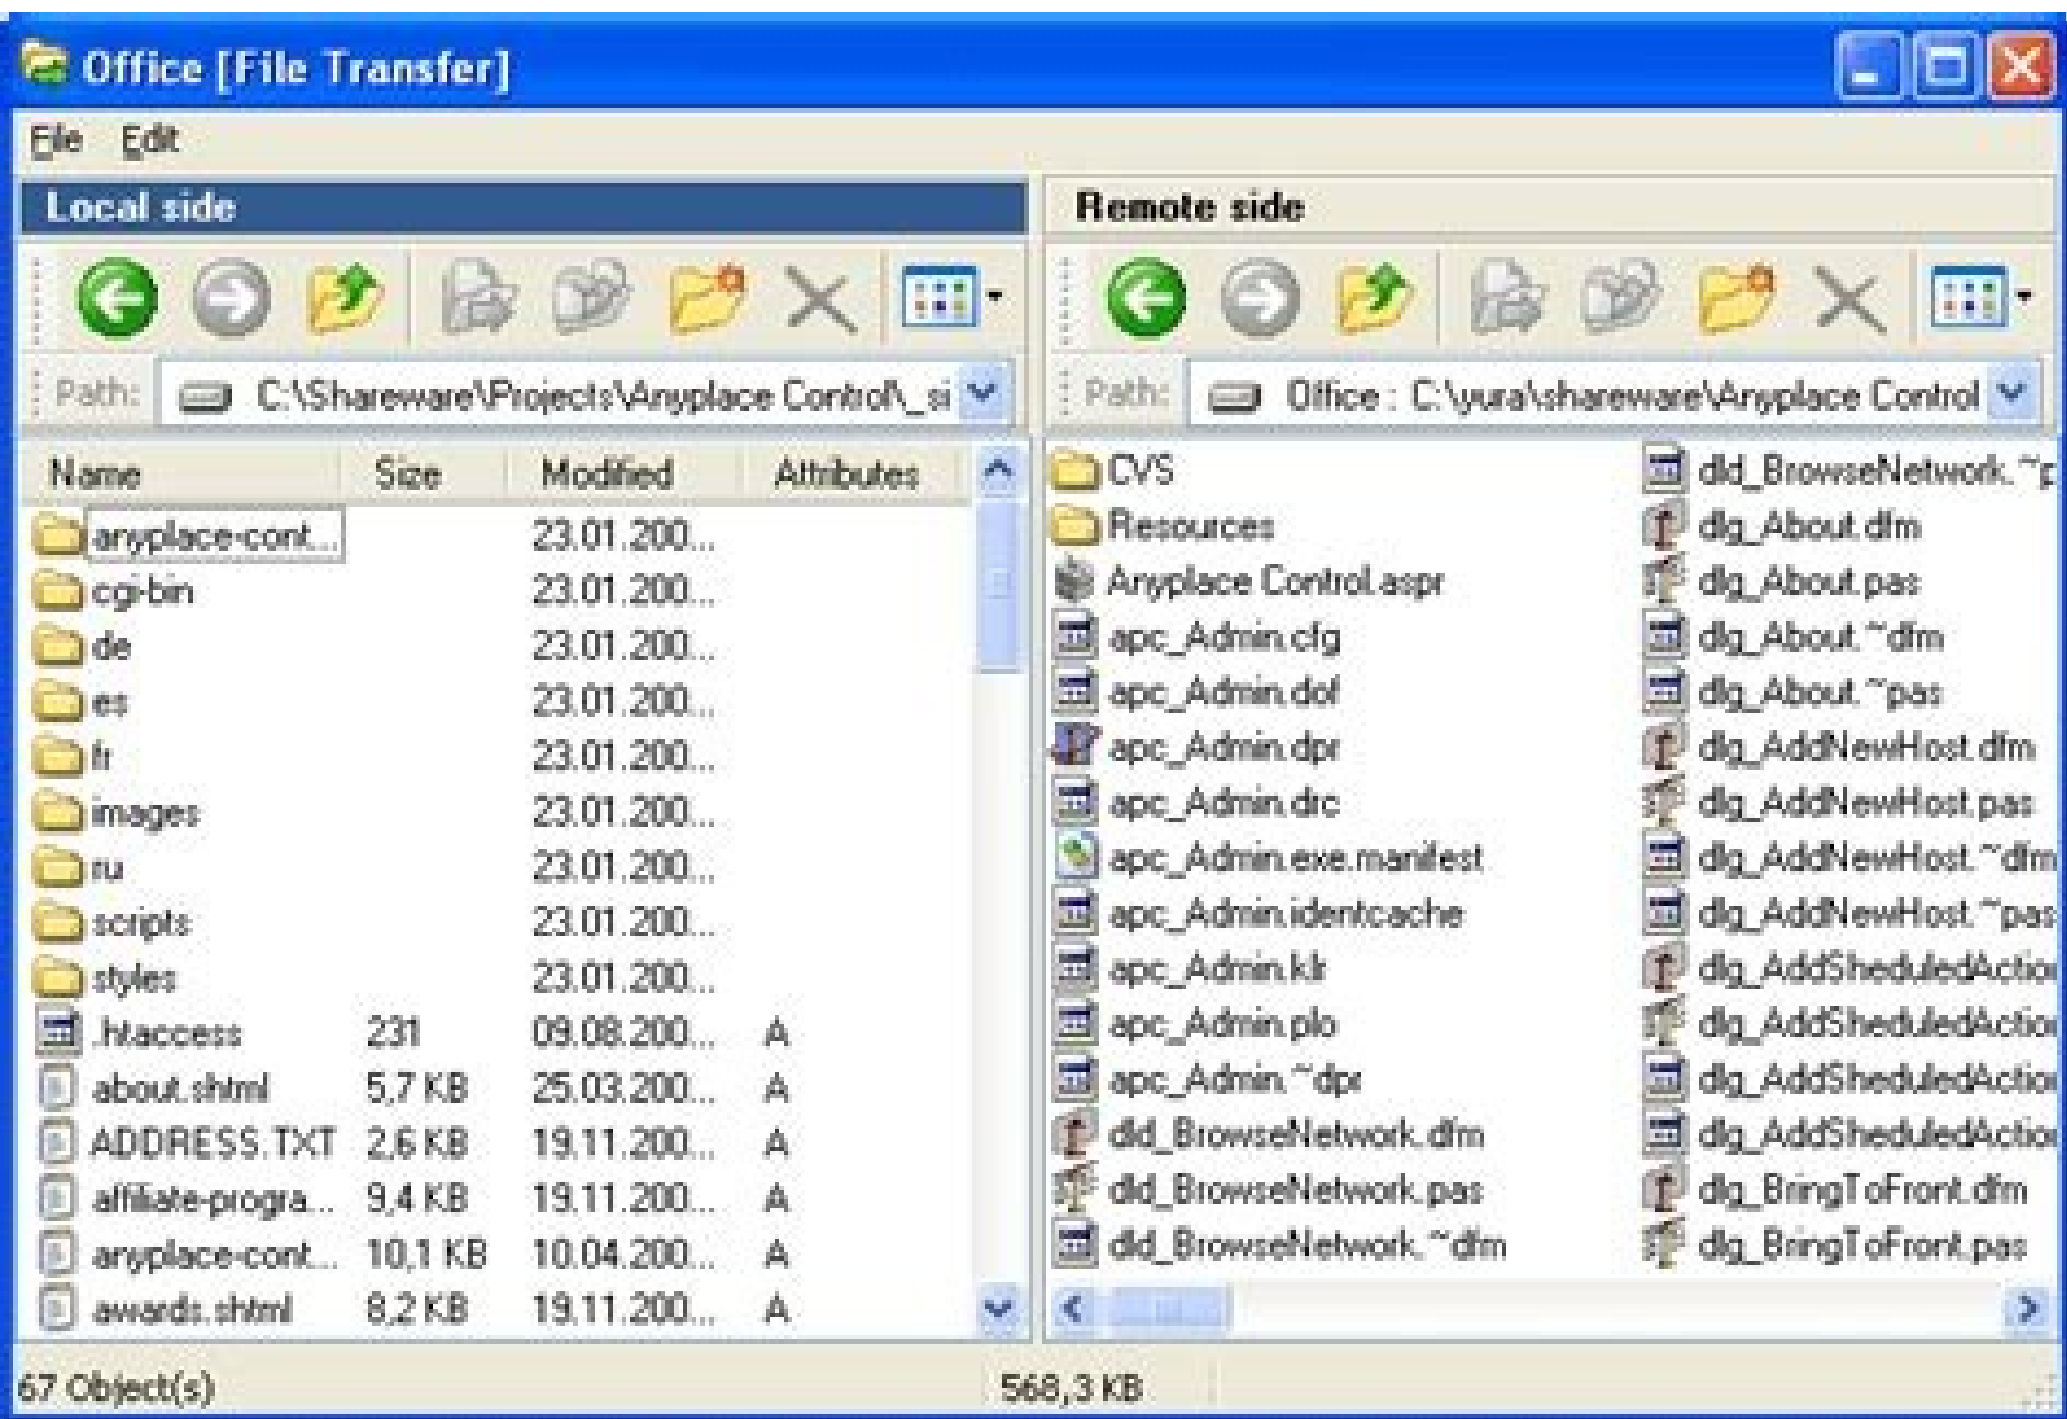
Office [File Transfer]

File Edit

Local side

Path: C:\Shareware\Projects\Anyplace Control\_si

| Name | Size | Modified | Attributes |
|---|---|---|---|
| anyplace-cont... | | 23.01.200... | |
| cgi-bin | | 23.01.200... | |
| de | | 23.01.200... | |
| es | | 23.01.200... | |
| fr | | 23.01.200... | |
| images | | 23.01.200... | |
| ru | | 23.01.200... | |
| scripts | | 23.01.200... | |
| styles | | 23.01.200... | |
| .htaccess | 231 | 09.08.200... | A |
| about.shtml | 5,7 KB | 25.03.200... | A |
| ADDRESS.TXT | 2,6 KB | 19.11.200... | A |
| affiliate-progra... | 9,4 KB | 19.11.200... | A |
| anyplace-cont... | 10,1 KB | 10.04.200... | A |
| awards.shtml | 8,2 KB | 19.11.200... | A |

Remote side

Path: Office : C:\yura\shareware\Anyplace Control

CVS
Resources
Anyplace Control.aspr
apc_Admin.cfg
apc_Admin.dof
apc_Admin.dpr
apc_Admin.drc
apc_Admin.exe.manifest
apc_Admin.identcache
apc_Admin.kfr
apc_Admin.plo
apc_Admin.~dpr
dld_BrowseNetwork.dfm
dld_BrowseNetwork.pas
dld_BrowseNetwork.~dfm

dld_BrowseNetwork.~p
dlg_About.dfm
dlg_About.pas
dlg_About.~dfm
dlg_About.~pas
dlg_AddNewHost.dfm
dlg_AddNewHost.pas
dlg_AddNewHost.~dfm
dlg_AddNewHost.~pas
dlg_AddSheduledActio
dlg_AddSheduledActio
dlg_AddSheduledActio
dlg_AddSheduledActio
dlg_BringToFront.dfm
dlg_BringToFront.pas

67 Object(s)
568,3 KB